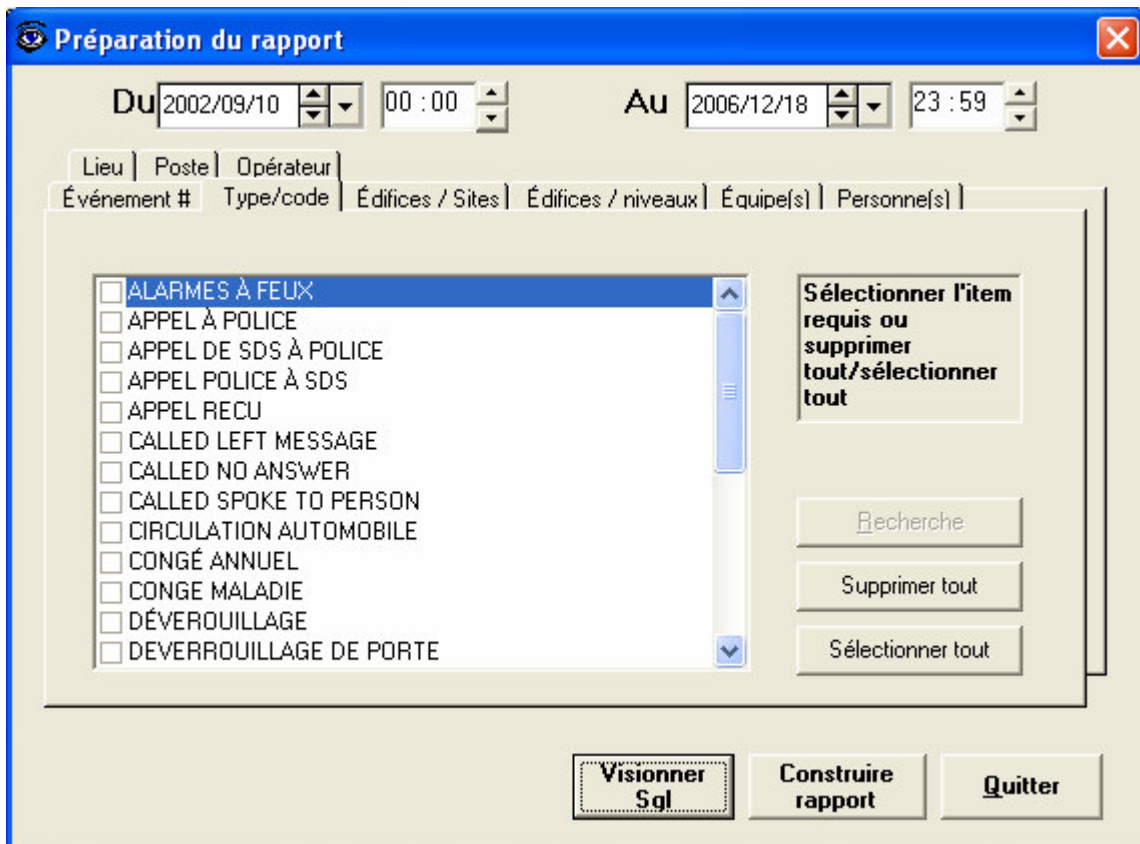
Préparation du rapport

Du 2002/09/10 00 : 00 Au 2006/12/18 23 : 59

Lieu | Poste | Opérateur |
Événement # | Type/code | Édifices / Sites | Édifices / niveaux | Équipe(s) | Personne(s) |

ALARMES À FEUX
APPEL À POLICE
APPEL DE SDS À POLICE
APPEL POLICE À SDS
APPEL RECU
CALLED LEFT MESSAGE
CALLED NO ANSWER
CALLED SPOKE TO PERSON
CIRCULATION AUTOMOBILE
CONGÉ ANNUEL
CONGE MALADIE
DÉVEROUILLAGE
DEVERROUILLAGE DE PORTE

Sélectionner l'item requis ou supprimer tout/sélectionner tout

Recherche

Supprimer tout

Sélectionner tout

Visionner Sql

Construire rapport

Quitter